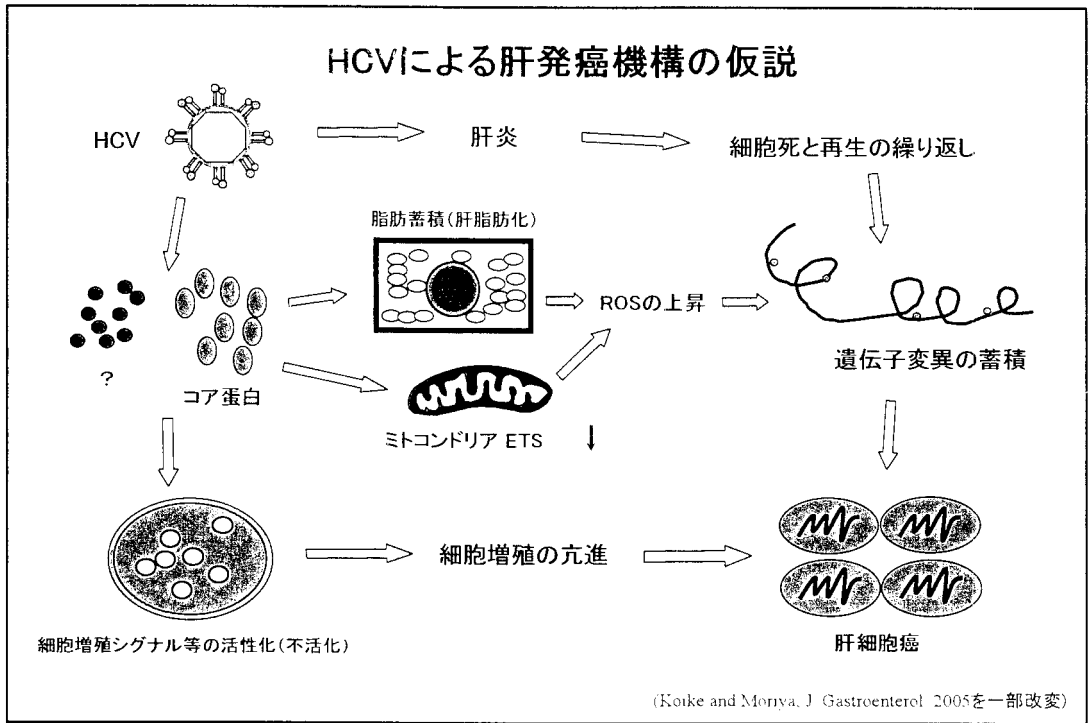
HCVによる肝発癌機構の仮説

HCV

肝炎

細胞死と再生の繰り返し

脂肪蓄積(肝脂肪化)

ROSの上昇

?

コア蛋白

遺伝子変異の蓄積

ミトコンドリア ETS ↓

細胞増殖の亢進

細胞増殖シグナル等の活性化(不活化)

肝細胞癌

(Koike and Moriya, J. Gastroenterol. 2005を一部改変)